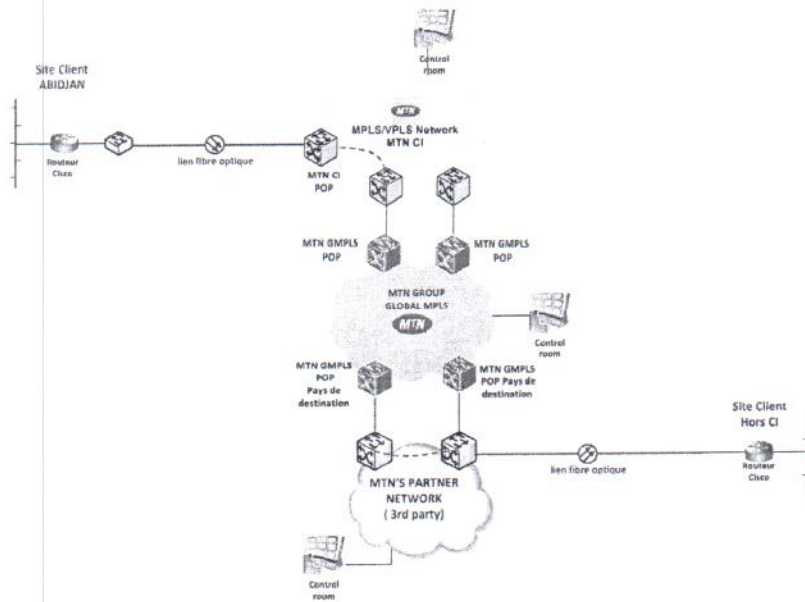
Control room

Site Client ABIDJAN

MTN

MPLS/VPLS Network MTN CI

Routeur Cisco

lien fibre optique

MTN CI POP

MTN GMPLS POP

MTN GMPLS POP

MTN GROUP GLOBAL MPLS

MTN

Control room

MTN GMPLS POP Pays de destination

MTN GMPLS POP Pays de destination

Site Client Hors CI

MTN'S PARTNER NETWORK ( 3rd party)

lien fibre optique

Routeur Cisco

Control room